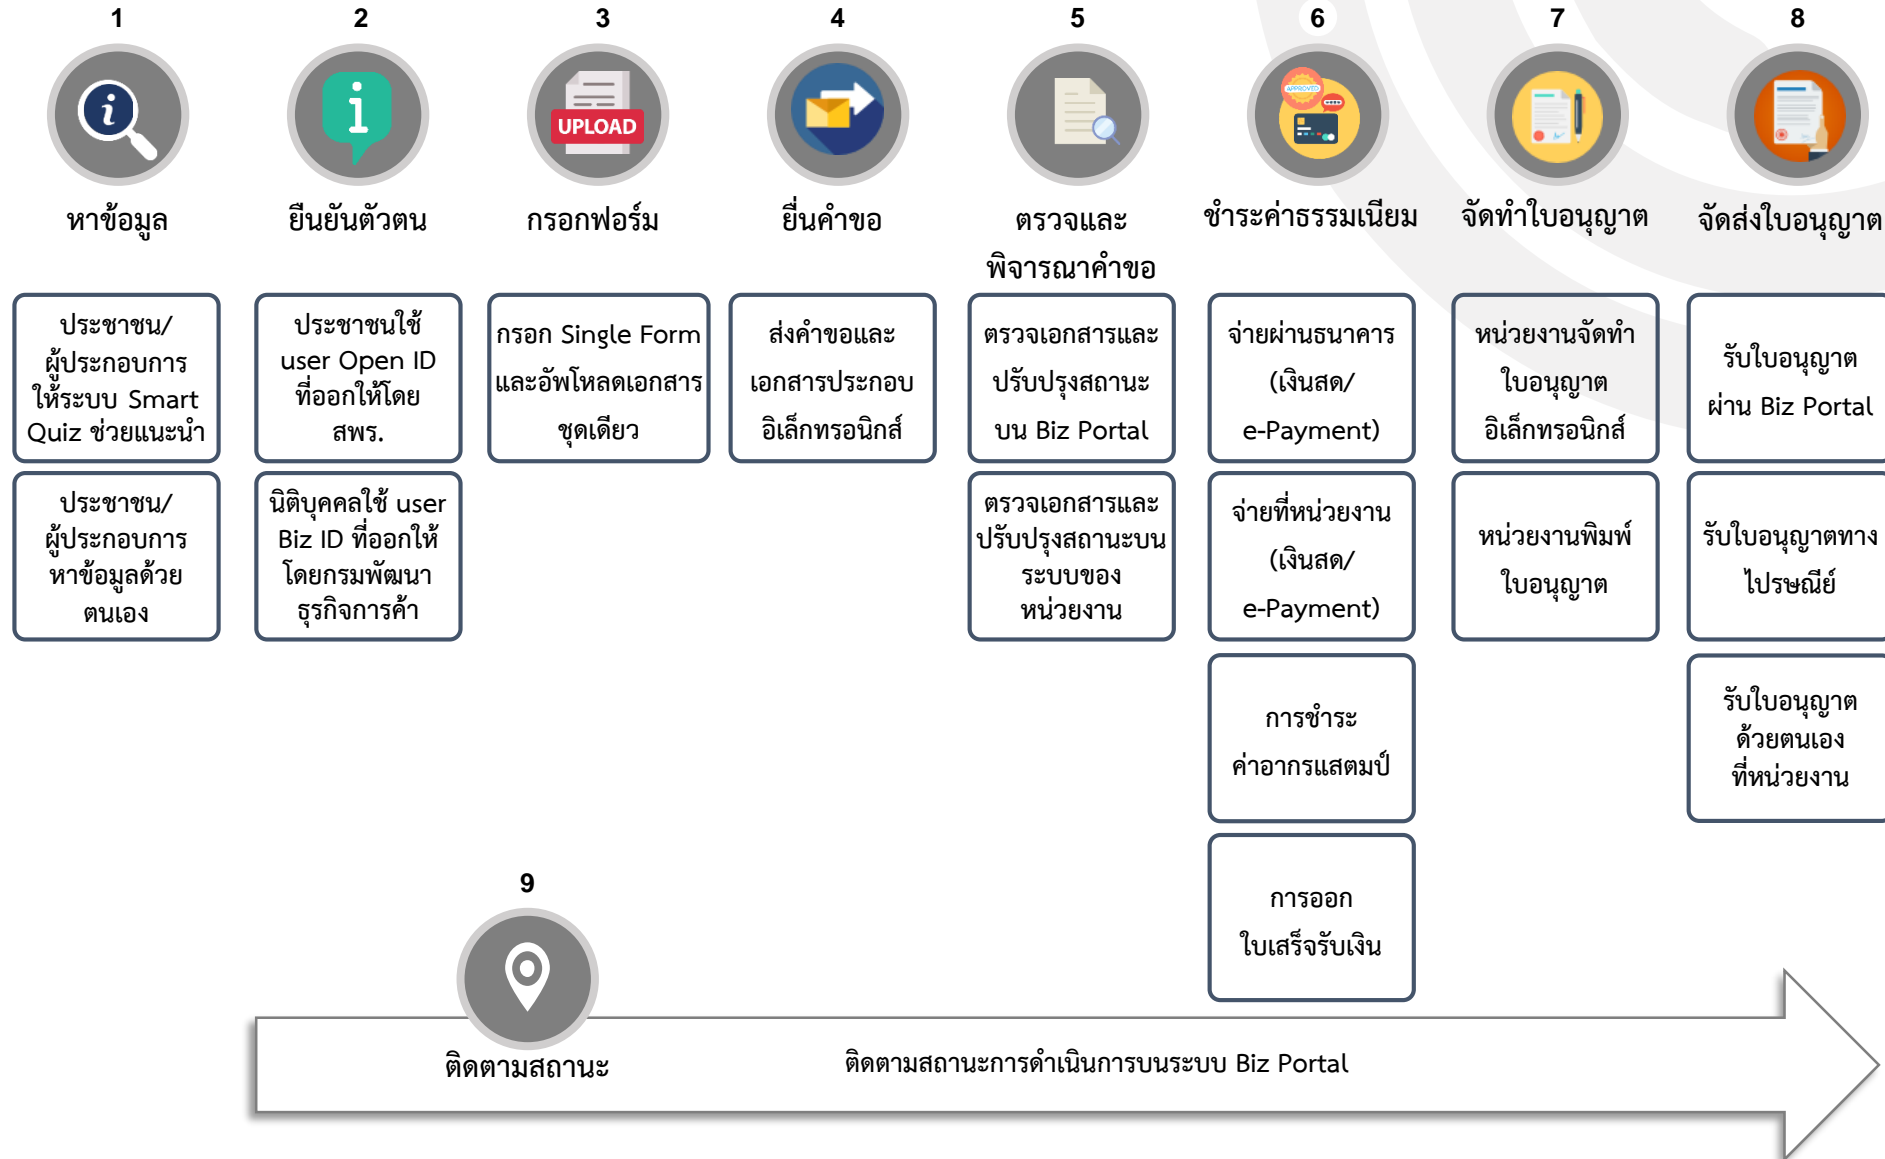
1
หาข้อมูล
ประชาชน/ผู้ประกอบการให้ระบบ Smart Quiz ช่วยแนะนำ
ประชาชน/ผู้ประกอบการหาข้อมูลด้วยตนเอง

2
ยืนยันตัวตน
ประชาชนใช้ user Open ID ที่ออกให้โดย สพร.
นิติบุคคลใช้ user Biz ID ที่ออกให้โดยกรมพัฒนาธุรกิจการค้า

3
UPLOAD
กรอกฟอร์ม
กรอก Single Form และอัพโหลดเอกสารชุดเดียว

4
ยื่นคำขอ
ส่งคำขอและเอกสารประกอบอิเล็กทรอนิกส์

5
ตรวจและพิจารณาคำขอ
ตรวจเอกสารและปรับปรุงสถานะบน Biz Portal
ตรวจเอกสารและปรับปรุงสถานะบนระบบของหน่วยงาน

6
ชำระค่าธรรมเนียม
จ่ายผ่านธนาคาร (เงินสด/e-Payment)
จ่ายที่หน่วยงาน (เงินสด/e-Payment)
การชำระค่าอากรแสตมป์
การออกใบเสร็จรับเงิน

7
จัดทำใบอนุญาต
หน่วยงานจัดทำใบอนุญาตอิเล็กทรอนิกส์
หน่วยงานพิมพ์ใบอนุญาต

8
จัดส่งใบอนุญาต
รับใบอนุญาตผ่าน Biz Portal
รับใบอนุญาตทางไปรษณีย์
รับใบอนุญาตด้วยตนเองที่หน่วยงาน

9
ติดตามสถานะ
ติดตามสถานะการดำเนินการบนระบบ Biz Portal